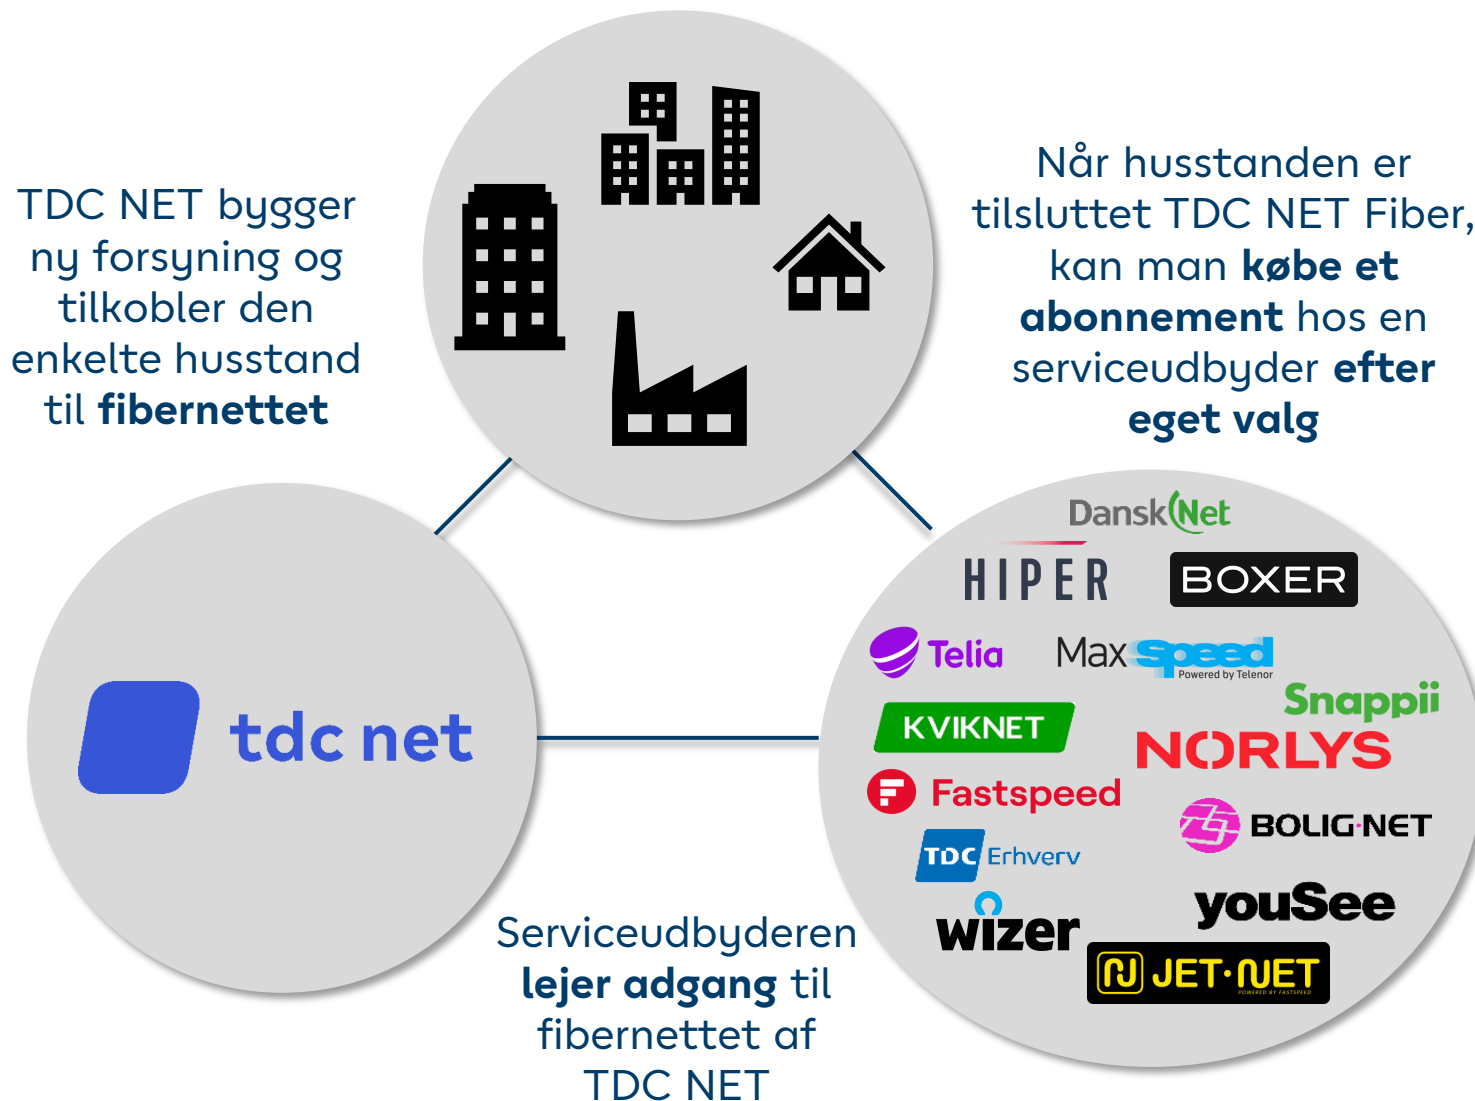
TDC NET bygger ny forsyning og tilkobler den enkelte husstand til **fibernettet**

Når husstanden er tilsluttet TDC NET Fiber, kan man **købe et abonnement** hos en serviceudbyder **efter eget valg**

tdc net

DanskNet

HIPER

BOXER

Telia

MaxSpeed
Powered by Telenor

Snappii

KVIKNET

NORLYS

Fastspeed

BOLIG:NET

TDC Erhverv

wizer

youSee

JET·NET
POWERED BY FASTSPEED

Serviceudbyderen **lejer adgang** til fibernettet af TDC NET